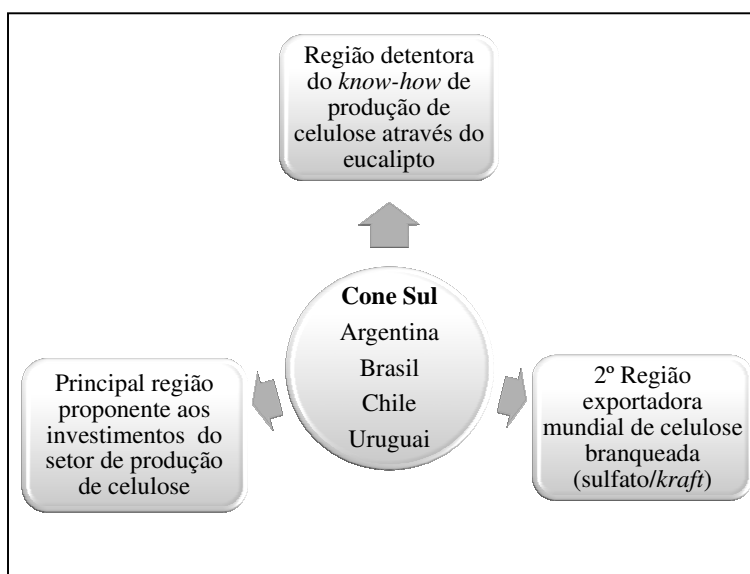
Região detentora do *know-how* de produção de celulose através do eucalipto

**Cone Sul**
Argentina
Brasil
Chile
Uruguai

Principal região proponente aos investimentos do setor de produção de celulose

2º Região exportadora mundial de celulose branqueada (sulfato/*kraft*)